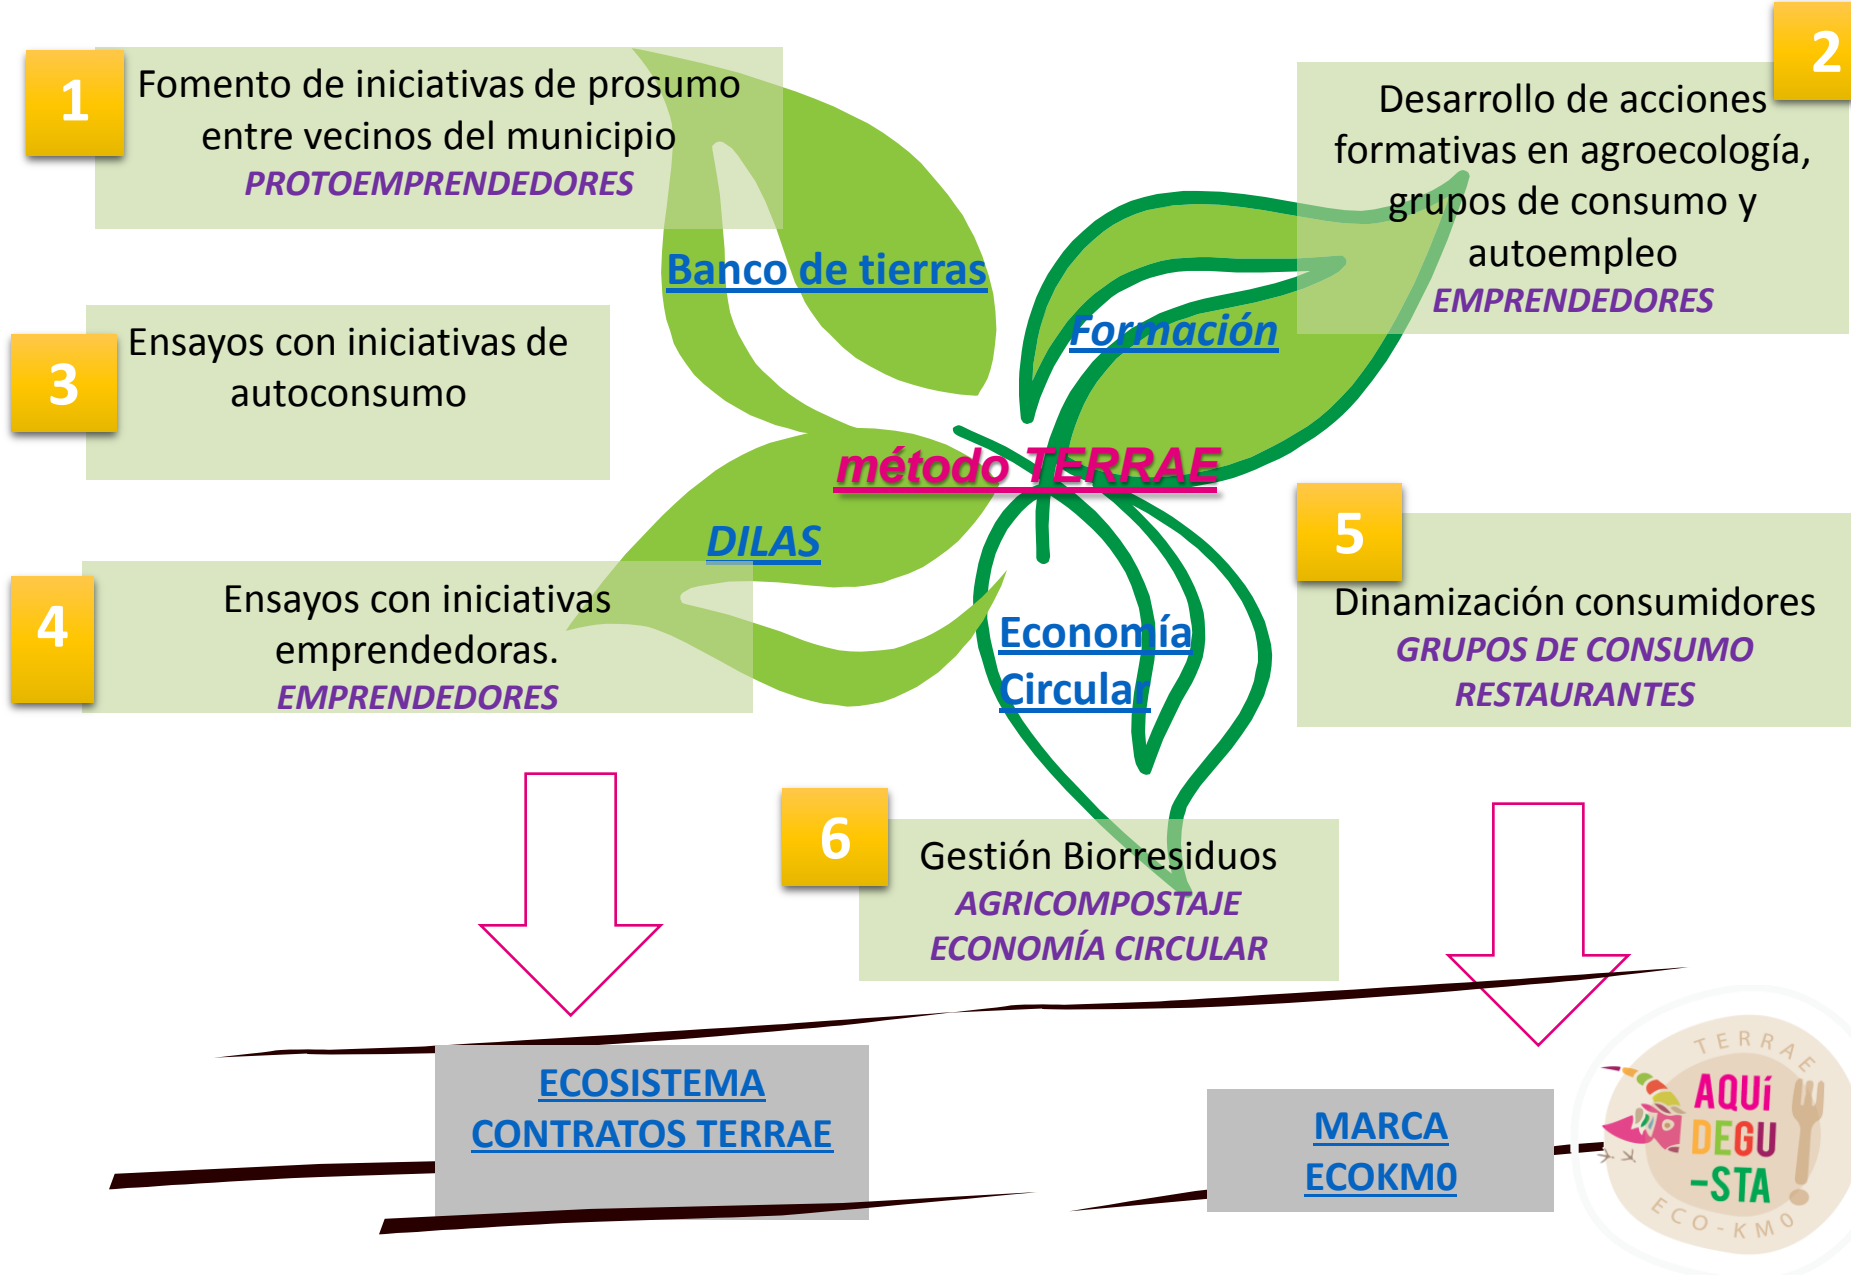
1
Fomento de iniciativas de prosumo entre vecinos del municipio
PROTOEMPRENDEDORES

2
Desarrollo de acciones formativas en agroecología, grupos de consumo y autoempleo
EMPRENDEDORES

Banco de tierras

Formación

3
Ensayos con iniciativas de autoconsumo

método TERRAE

DILAS

5
Dinamización consumidores
GRUPOS DE CONSUMO
RESTAURANTES

4
Ensayos con iniciativas emprendedoras.
EMPRENDEDORES

Economía Circular

6
Gestión Biorresiduos
AGRICOMPOSTAJE
ECONOMÍA CIRCULAR

ECOSISTEMA CONTRATOS TERRAE

MARCA ECOKM0

TERRAE
AQUÍ DEGU-STA
ECO-KM0